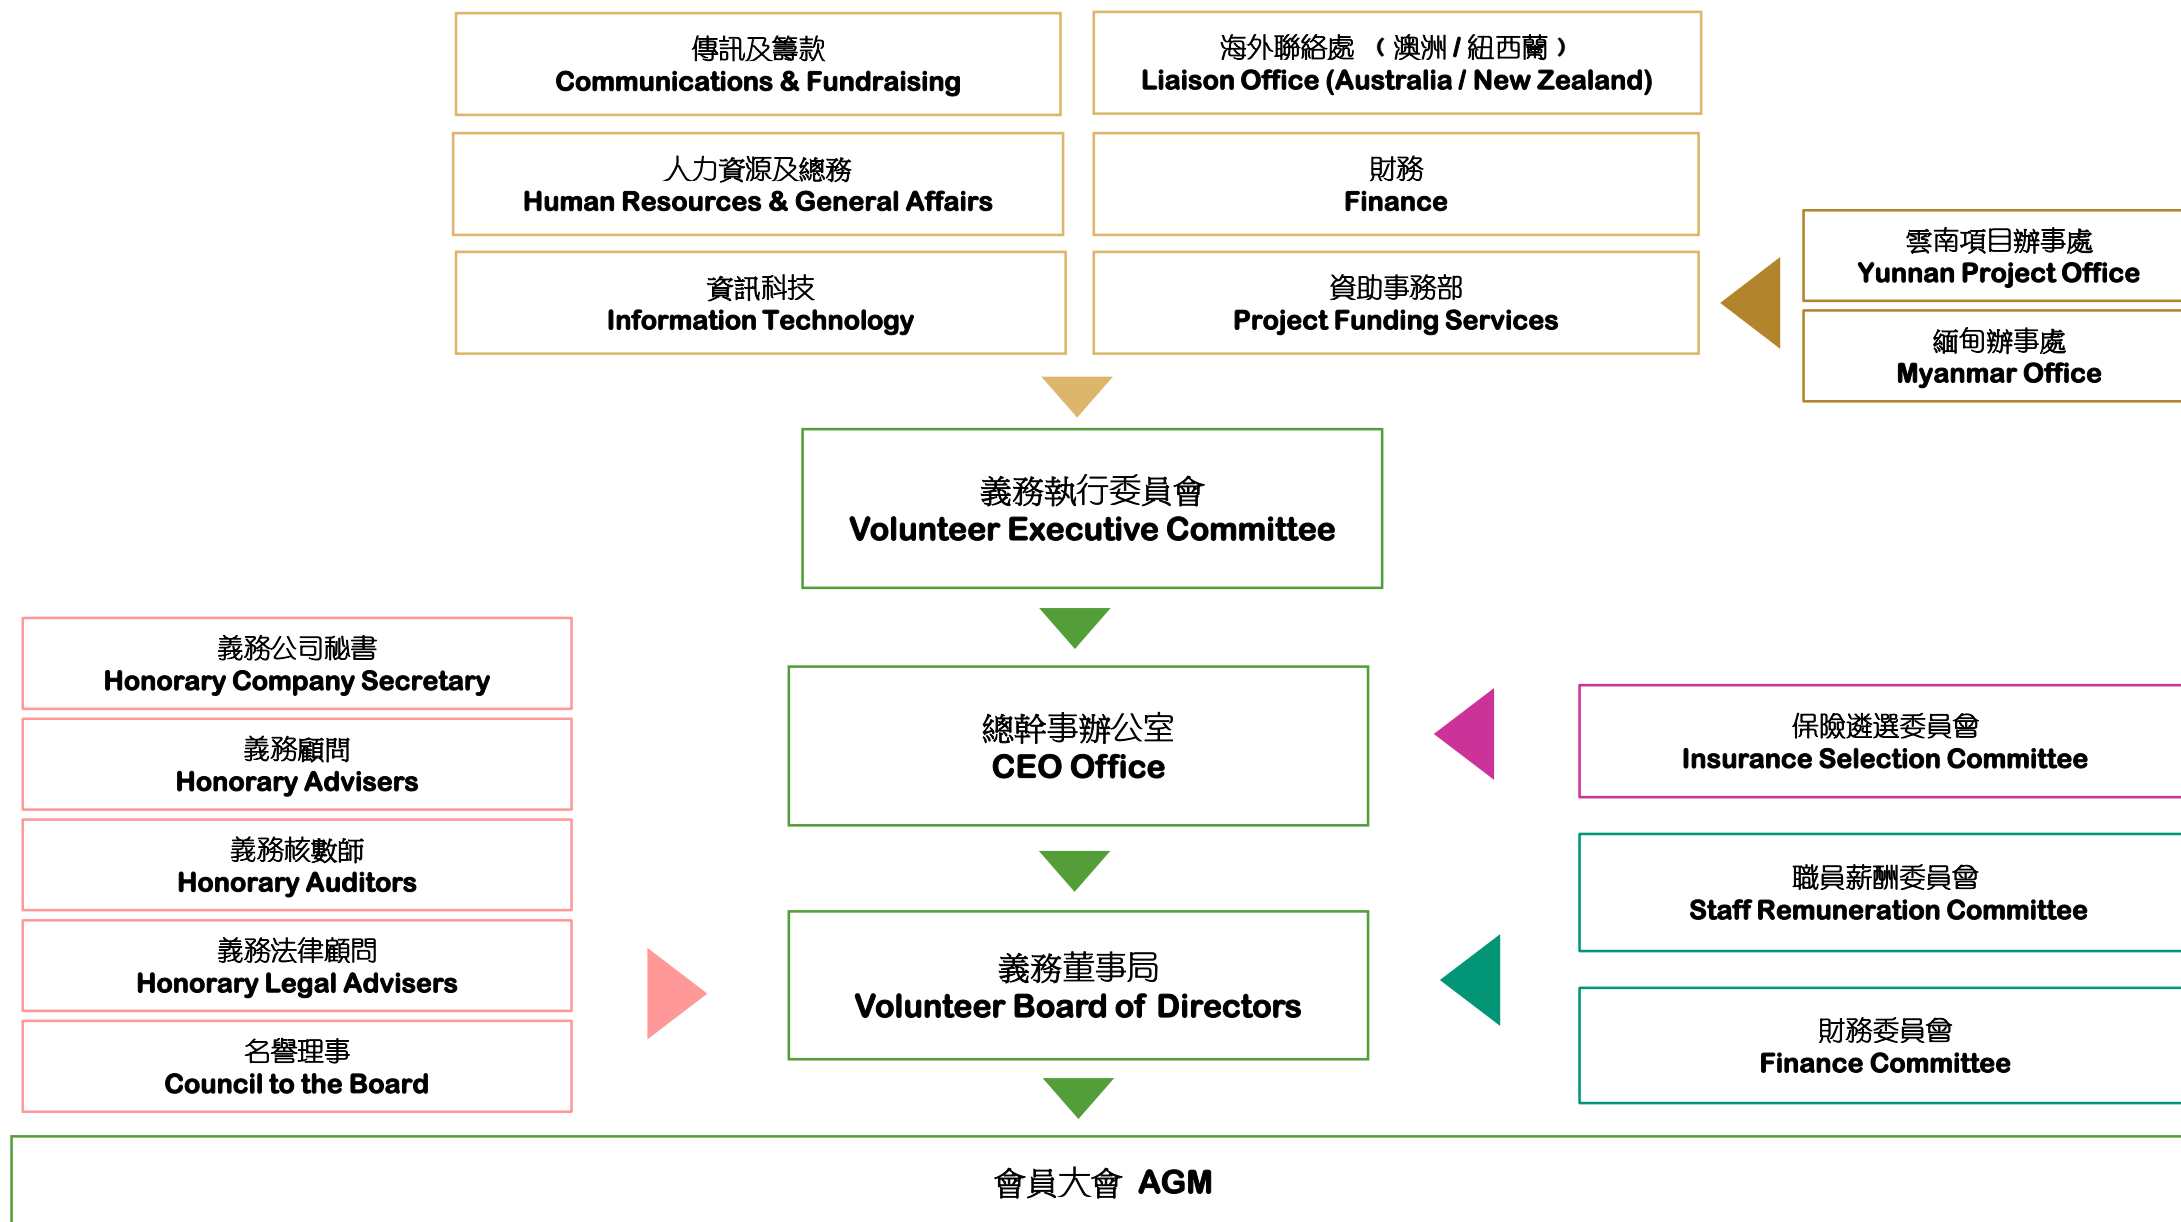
傳訊及籌款
Communications & Fundraising

海外聯絡處 （澳洲 / 紐西蘭）
Liaison Office (Australia / New Zealand)

人力資源及總務
Human Resources & General Affairs

財務
Finance

雲南項目辦事處
Yunnan Project Office

資訊科技
Information Technology

資助事務部
Project Funding Services

緬甸辦事處
Myanmar Office

義務執行委員會
Volunteer Executive Committee

義務公司秘書
Honorary Company Secretary

總幹事辦公室
CEO Office

保險遴選委員會
Insurance Selection Committee

義務顧問
Honorary Advisers

義務核數師
Honorary Auditors

職員薪酬委員會
Staff Remuneration Committee

義務法律顧問
Honorary Legal Advisers

義務董事局
Volunteer Board of Directors

財務委員會
Finance Committee

名譽理事
Council to the Board

會員大會 AGM